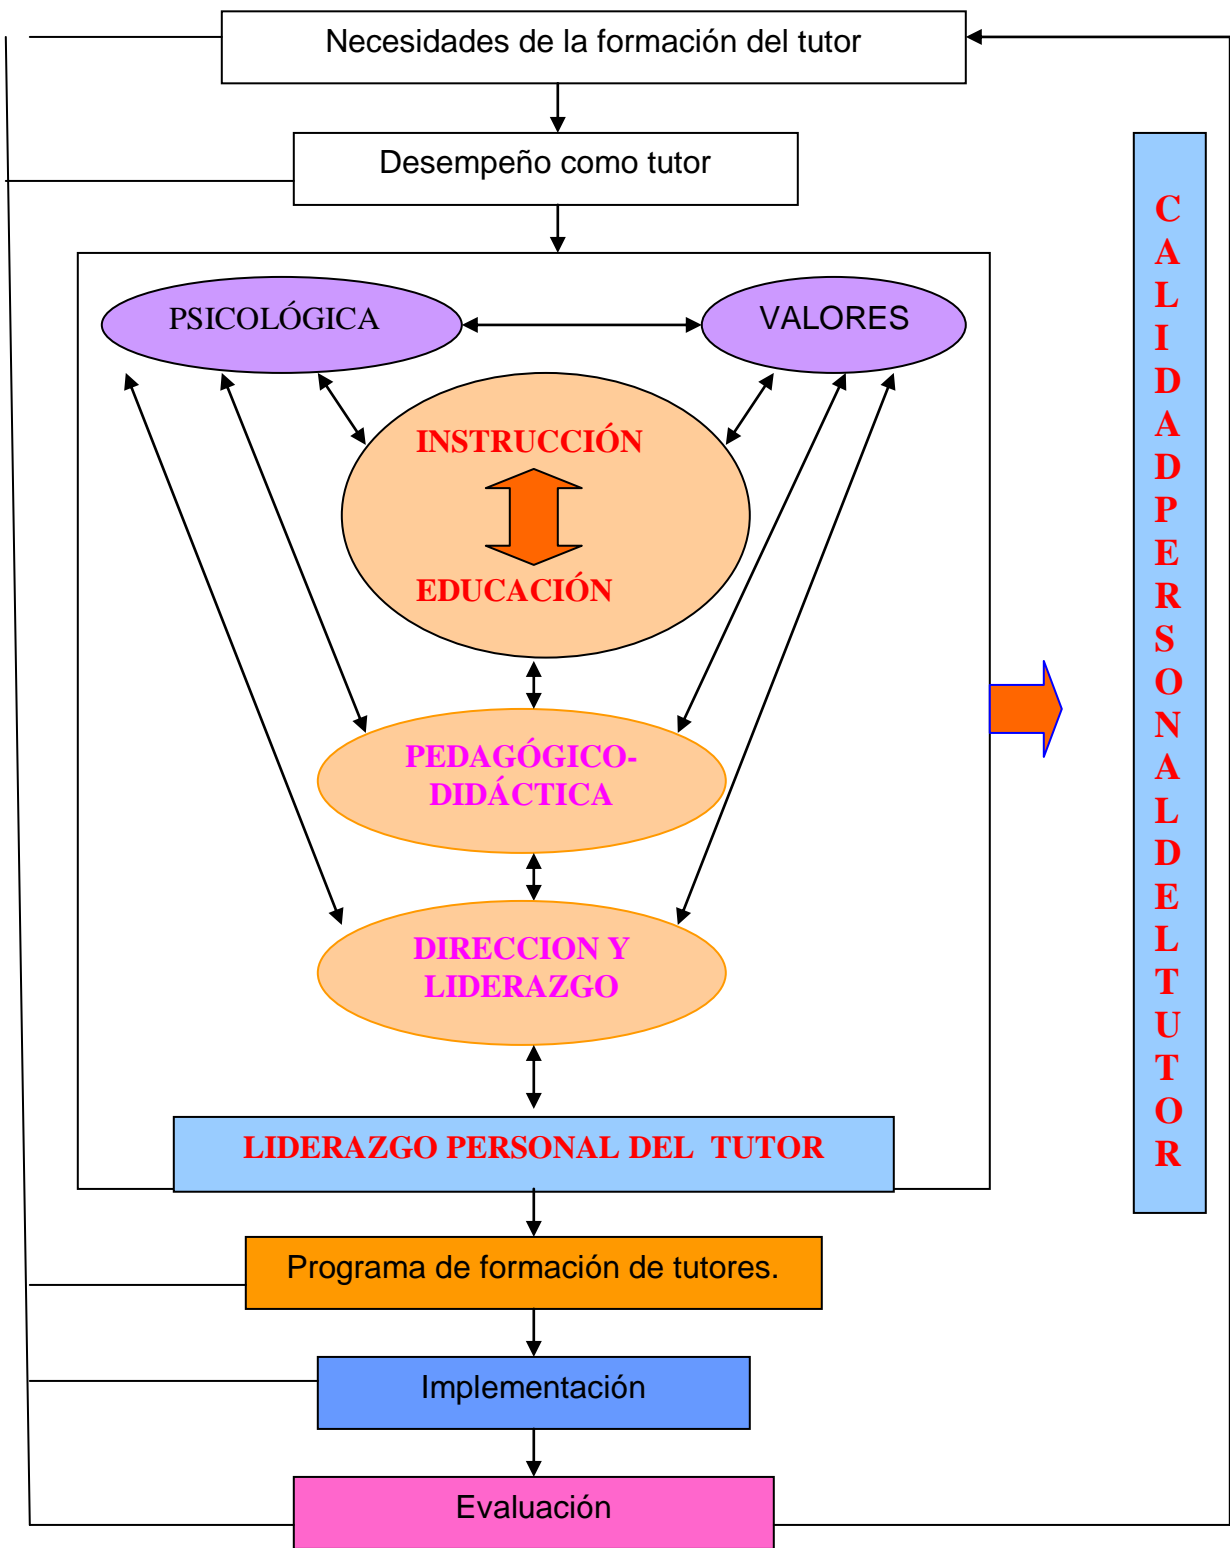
Necesidades de la formación del tutor

Desempeño como tutor

PSICOLÓGICA

VALORES

INSTRUCCIÓN

EDUCACIÓN

PEDAGÓGICO-DIDÁCTICA

DIRECCION Y LIDERAZGO

LIDERAZGO PERSONAL DEL TUTOR

CALIDADPERSONALDELTUTOR

Programa de formación de tutores.

Implementación

Evaluación